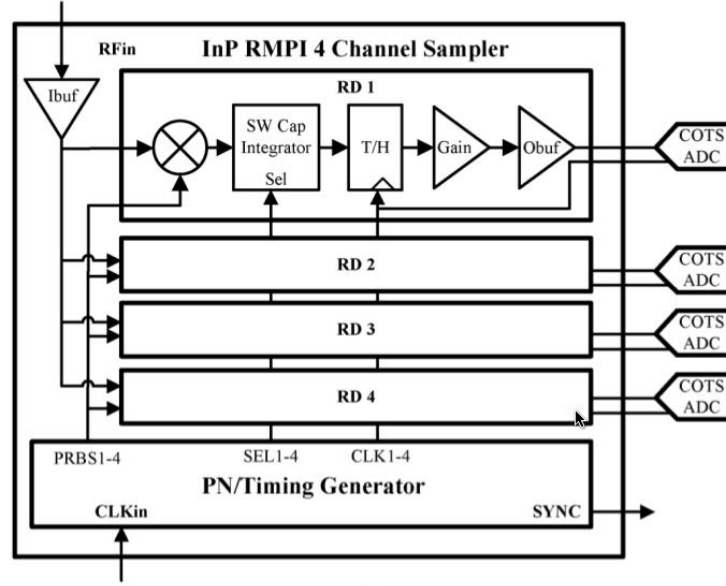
RFin

InP RMPI 4 Channel Sampler

Ibuf

RD 1

SW Cap Integrator

Sel

T/H

Gain

Obuf

COTS ADC

RD 2

COTS ADC

RD 3

COTS ADC

RD 4

COTS ADC

PRBS1-4

SEL1-4

CLK1-4

PN/Timing Generator

CLKin

SYNC